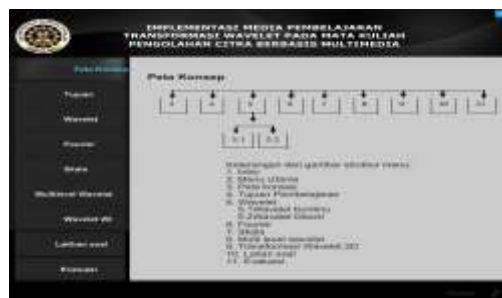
IMPLEMENTASI MEDIA PEMBELAJARAN TRANSFORMASI WAVELET PADA MATA KULIAH PENGOLAHAN CITRA BERBASIS MULTIMEDIA

Peta Konsep
Tujuan
Wavelet
Fourier
Skala
Multilevel Wavelet
Wavelet 2D
Latihan soal
Evaluasi

Peta Konsep

1 2 3 4 5 6 7 8 9 10 11

5.1 5.2

Keterangan dari gambar struktur menu:
1. Intro
2. Menu Utama
3. Peta konsep
4. Tujuan Pembelajaran
5. Wavelet
5.1Wavelet Kontinu
5.2Wavelet Diskrit
6. Fourier
7. Skala
8. Multi level wavelet
9. Transformasi Wavelet 2D
10. Latihan soal
11. Evaluasi